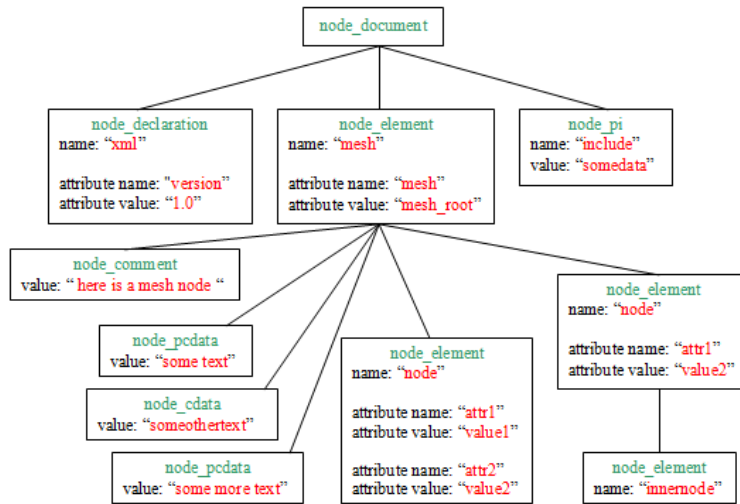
node_document

node_declaration
name: "xml"

attribute name: "version"
attribute value: "1.0"

node_element
name: "mesh"

attribute name: "mesh"
attribute value: "mesh_root"

node_pi
name: "include"
value: "somedata"

node_comment
value: " here is a mesh node "

node_pcdata
value: "some text"

node_cdata
value: "someothertext"

node_pcdata
value: "some more text"

node_element
name: "node"

attribute name: "attr1"
attribute value: "value1"

attribute name: "attr2"
attribute value: "value2"

node_element
name: "node"

attribute name: "attr1"
attribute value: "value2"

node_element
name: "innernode"